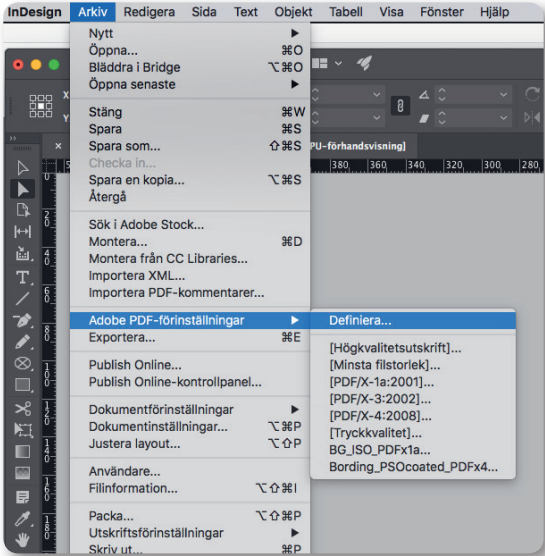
InDesign Arkiv Redigera Sida Text Objekt Tabell Visa Fönster Hjälp

Nytt ▶
Öppna... ⌘O
Bläddra i Bridge ⌥⌘O
Öppna senaste ▶

Stäng ⌘W
Spara ⌘S
Spara som... ⇧⌘S
Checka in...
Spara en kopia... ⌥⌘S
Återgå

Sök i Adobe Stock...
Montera... ⌘D
Montera från CC Libraries...
Importera XML...
Importera PDF-kommentarer...

Adobe PDF-förinställningar ▶
Exportera... ⌘E

Publish Online...
Publish Online-kontrollpanel...

Dokumentförinställningar ▶
Dokumentinställningar... ⌥⌘P
Justera layout... ⌥⇧P

Användare...
Filinformation... ⌥⇧⌘I

Packa... ⌥⇧⌘P
Utskriftsförinställningar ▶
Skriv ut... ⌘P

Definiera...

[Högkvalitetsutskrift]...
[Minsta filstorlek]...
[PDF/X-1a:2001]...
[PDF/X-3:2002]...
[PDF/X-4:2008]...
[Tryckkvalitet]...
BG_ISO_PDFx1a...
Bording_PSOcoated_PDFx4...

PU-förhandsvisning]
380 360 340 320 300 280